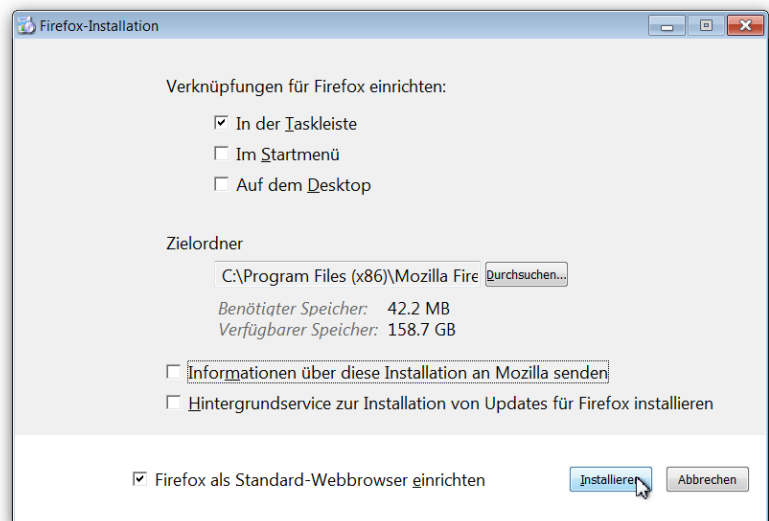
Firefox-Installation

Verknüpfungen für Firefox einrichten:

☑ In der Taskleiste

☐ Im Startmenü

☐ Auf dem Desktop

Zielordner

C:\Program Files (x86)\Mozilla Fire

Durchsuchen...

Benötigter Speicher: 42.2 MB
Verfügbarer Speicher: 158.7 GB

☐ Informationen über diese Installation an Mozilla senden

☐ Hintergrundservice zur Installation von Updates für Firefox installieren

☑ Firefox als Standard-Webbrowser einrichten

Installieren

Abbrechen